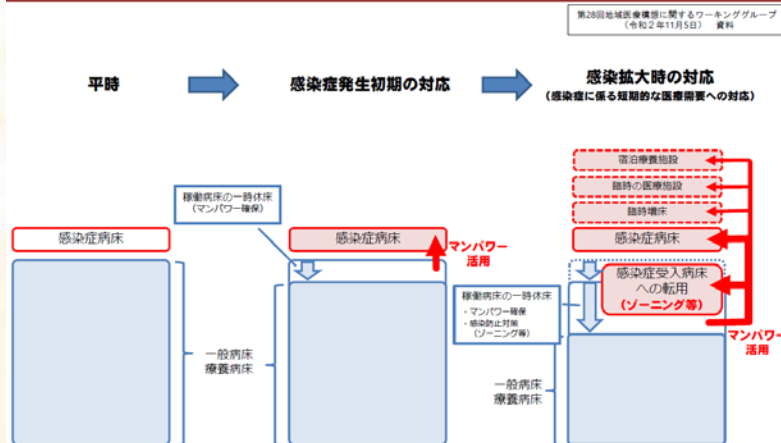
第28回地域医療構想に関するワーキンググループ
（令和２年11月5日） 資料

平時

感染症発生初期の対応

感染拡大時の対応
（感染症に係る短期的な医療需要への対応）

宿泊療養施設

臨時の医療施設

臨時増床

稼働病床の一時休床
（マンパワー確保）

感染症病床

感染症病床

マンパワー活用

感染症病床

感染症受入病床への転用
（ゾーニング等）

稼働病床の一時休床
・マンパワー確保
・感染防止対策（ゾーニング等）

マンパワー活用

一般病床
療養病床

一般病床
療養病床